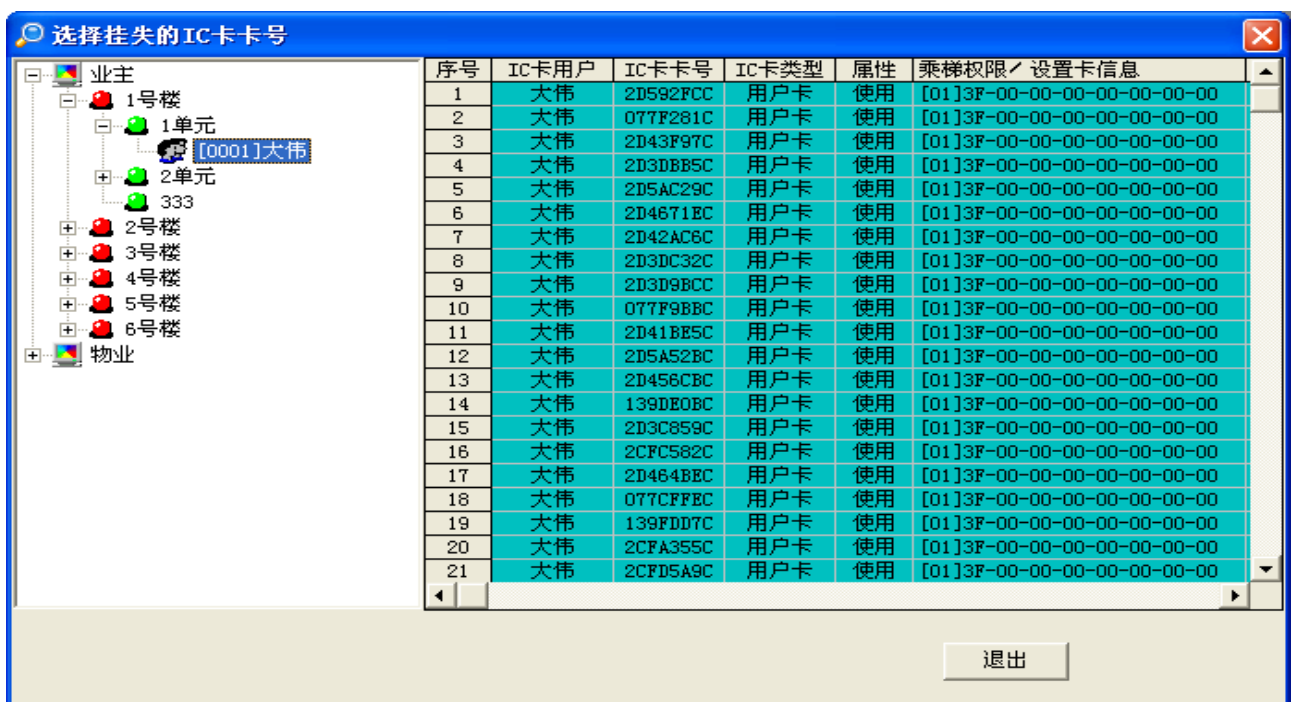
选择挂失的IC卡卡号

业主
1号楼
1单元
[0001]大伟
2单元
333
2号楼
3号楼
4号楼
5号楼
6号楼
物业

| 序号 | IC卡用户 | IC卡卡号 | IC卡类型 | 属性 | 乘梯权限/ 设置卡信息 |
|---|---|---|---|---|---|
| 1 | 大伟 | 2D592FCC | 用户卡 | 使用 | [01]3F-00-00-00-00-00-00-00 |
| 2 | 大伟 | 077F281C | 用户卡 | 使用 | [01]3F-00-00-00-00-00-00-00 |
| 3 | 大伟 | 2D43F97C | 用户卡 | 使用 | [01]3F-00-00-00-00-00-00-00 |
| 4 | 大伟 | 2D3DBB5C | 用户卡 | 使用 | [01]3F-00-00-00-00-00-00-00 |
| 5 | 大伟 | 2D5AC29C | 用户卡 | 使用 | [01]3F-00-00-00-00-00-00-00 |
| 6 | 大伟 | 2D4671EC | 用户卡 | 使用 | [01]3F-00-00-00-00-00-00-00 |
| 7 | 大伟 | 2D42AC6C | 用户卡 | 使用 | [01]3F-00-00-00-00-00-00-00 |
| 8 | 大伟 | 2D3DC32C | 用户卡 | 使用 | [01]3F-00-00-00-00-00-00-00 |
| 9 | 大伟 | 2D3D9BCC | 用户卡 | 使用 | [01]3F-00-00-00-00-00-00-00 |
| 10 | 大伟 | 077F9BBC | 用户卡 | 使用 | [01]3F-00-00-00-00-00-00-00 |
| 11 | 大伟 | 2D41BE5C | 用户卡 | 使用 | [01]3F-00-00-00-00-00-00-00 |
| 12 | 大伟 | 2D5A52BC | 用户卡 | 使用 | [01]3F-00-00-00-00-00-00-00 |
| 13 | 大伟 | 2D456CBC | 用户卡 | 使用 | [01]3F-00-00-00-00-00-00-00 |
| 14 | 大伟 | 139DE0BC | 用户卡 | 使用 | [01]3F-00-00-00-00-00-00-00 |
| 15 | 大伟 | 2D3C859C | 用户卡 | 使用 | [01]3F-00-00-00-00-00-00-00 |
| 16 | 大伟 | 2CFC582C | 用户卡 | 使用 | [01]3F-00-00-00-00-00-00-00 |
| 17 | 大伟 | 2D464BEC | 用户卡 | 使用 | [01]3F-00-00-00-00-00-00-00 |
| 18 | 大伟 | 077CFFEC | 用户卡 | 使用 | [01]3F-00-00-00-00-00-00-00 |
| 19 | 大伟 | 139FDD7C | 用户卡 | 使用 | [01]3F-00-00-00-00-00-00-00 |
| 20 | 大伟 | 2CFA355C | 用户卡 | 使用 | [01]3F-00-00-00-00-00-00-00 |
| 21 | 大伟 | 2CFD5A9C | 用户卡 | 使用 | [01]3F-00-00-00-00-00-00-00 |

退出